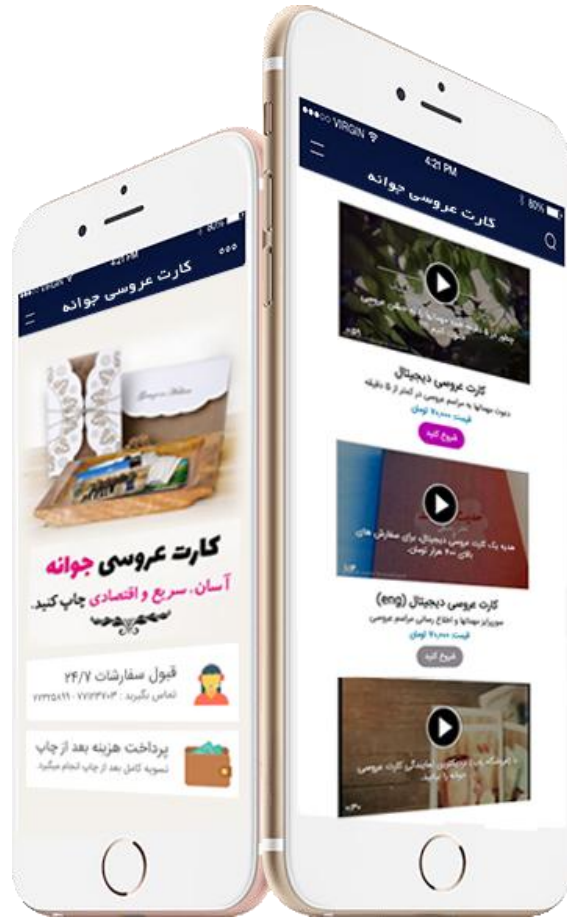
VIRGIN
4:21 PM
80%
کارت عروسی جوانه

کارت عروسی جوانه
آسان، سریع و اقتصادی چاپ کنید.

قبول سفارشات ۲۴/۷
تماس بگیرید : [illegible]

پرداخت هزینه بعد از چاپ
تسویه کامل بعد از چاپ انجام میگیرد.

●●●○○ VIRGIN
4:21 PM
80%
کارت عروسی جوانه

کارت عروسی دیجیتال
دعوت مهمانها به مراسم عروسی در کمتر از ۵ دقیقه
قیمت ۷۰,۰۰۰ تومان
شروع کنید

هدیه یک کارت عروسی دیجیتال برای سفارش های بالای ۲۰۰ هزار تومان
کارت عروسی دیجیتال (eng)
سورپرایز مهمانها و اطلاع رسانی مراسم عروسی
قیمت ۷۰,۰۰۰ تومان
شروع کنید

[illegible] کارت عروسی جوانه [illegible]